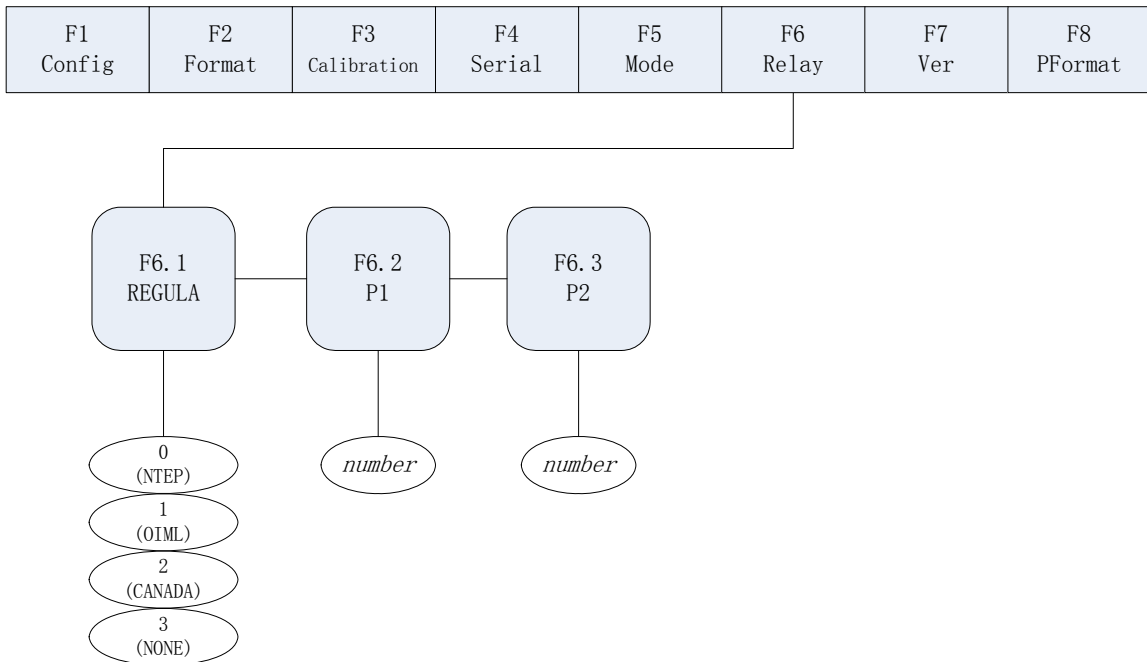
| F1 Config | F2 Format | F3 Calibration | F4 Serial | F5 Mode | F6 Relay | F7 Ver | F8 PFormat |
|---|---|---|---|---|---|---|---|

F6.1
REGULA

F6.2
P1

F6.3
P2

0
(NTEP)

1
(OIML)

2
(CANADA)

3
(NONE)

number

number